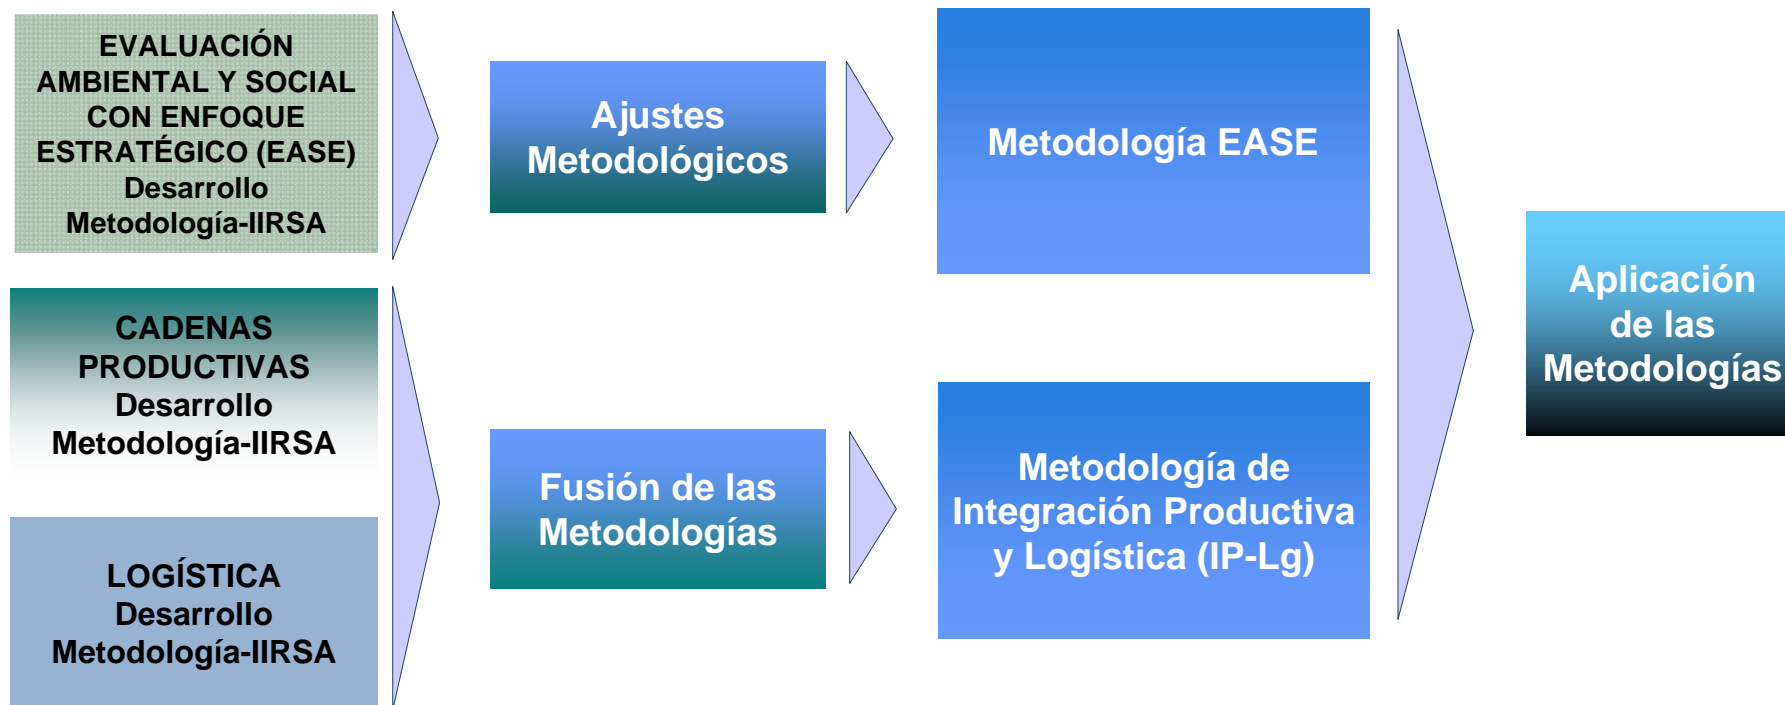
EVALUACIÓN AMBIENTAL Y SOCIAL CON ENFOQUE ESTRATÉGICO (EASE) Desarrollo Metodología-IIRSA

CADENAS PRODUCTIVAS Desarrollo Metodología-IIRSA

LOGÍSTICA Desarrollo Metodología-IIRSA

Ajustes Metodológicos

Fusión de las Metodologías

Metodología EASE

Metodología de Integración Productiva y Logística (IP-Lg)

Aplicación de las Metodologías